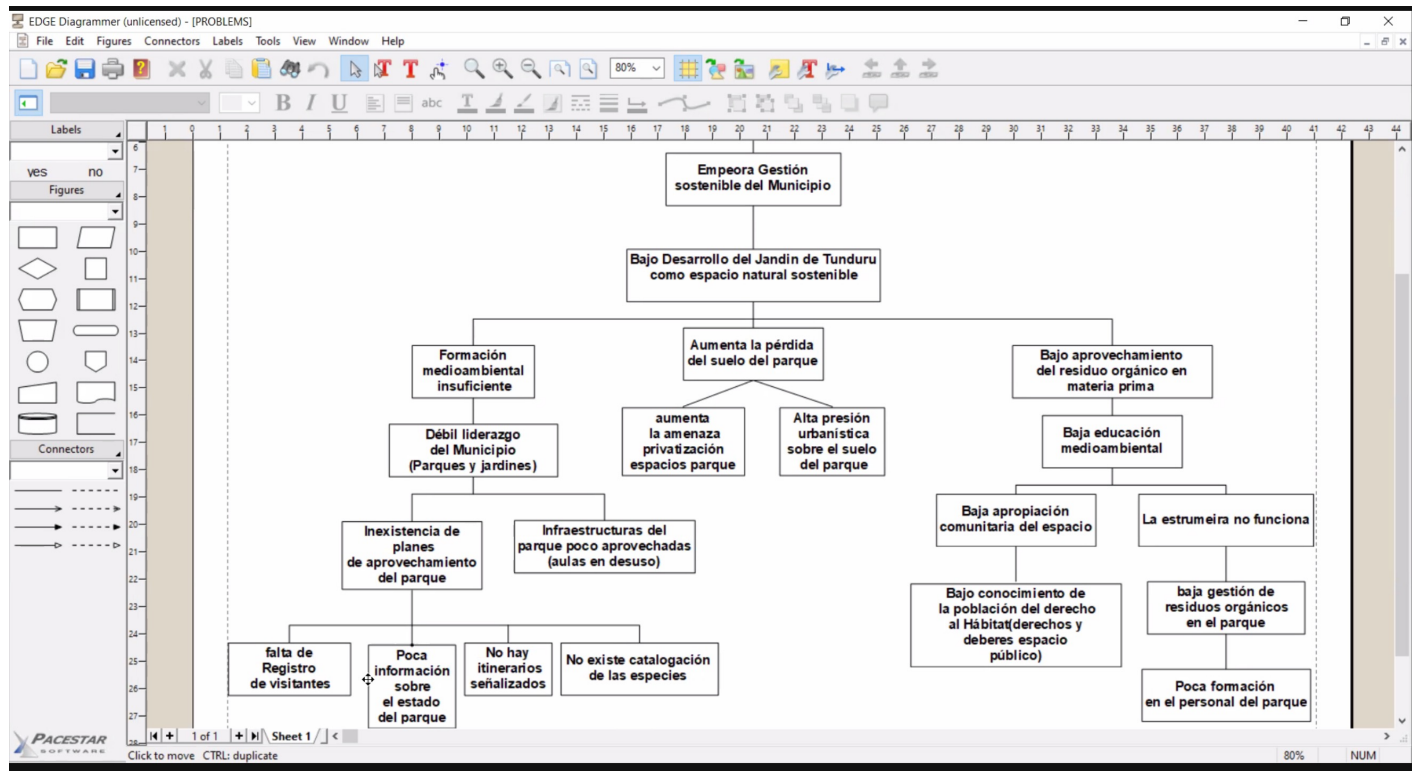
EDGE Diagrammer (unlicensed) - [PROBLEMS]

File Edit Figures Connectors Labels Tools View Window Help

80%

abc

Labels

yes no

Figures

Connectors

Empeora Gestión sostenible del Municipio

Bajo Desarrollo del Jandin de Tunduru como espacio natural sostenible

Formación medioambiental insuficiente

Aumenta la pérdida del suelo del parque

Bajo aprovechamiento del residuo orgánico en materia prima

Débil liderazgo del Municipio (Parques y jardines)

aumenta la amenaza privatización espacios parque

Alta presión urbanística sobre el suelo del parque

Baja educación medioambiental

Inexistencia de planes de aprovechamiento del parque

Infraestructuras del parque poco aprovechadas (aulas en desuso)

Baja apropiación comunitaria del espacio

La estrumeira no funciona

Bajo conocimiento de la población del derecho al Hábitat(derechos y deberes espacio público)

baja gestión de residuos orgánicos en el parque

falta de Registro de visitantes

Poca información sobre el estado del parque

No hay itinerarios señalizados

No existe catalogación de las especies

Poca formación en el personal del parque

1 of 1 Sheet 1

PACESTAR SOFTWARE

Click to move CTRL: duplicate

80% NUM